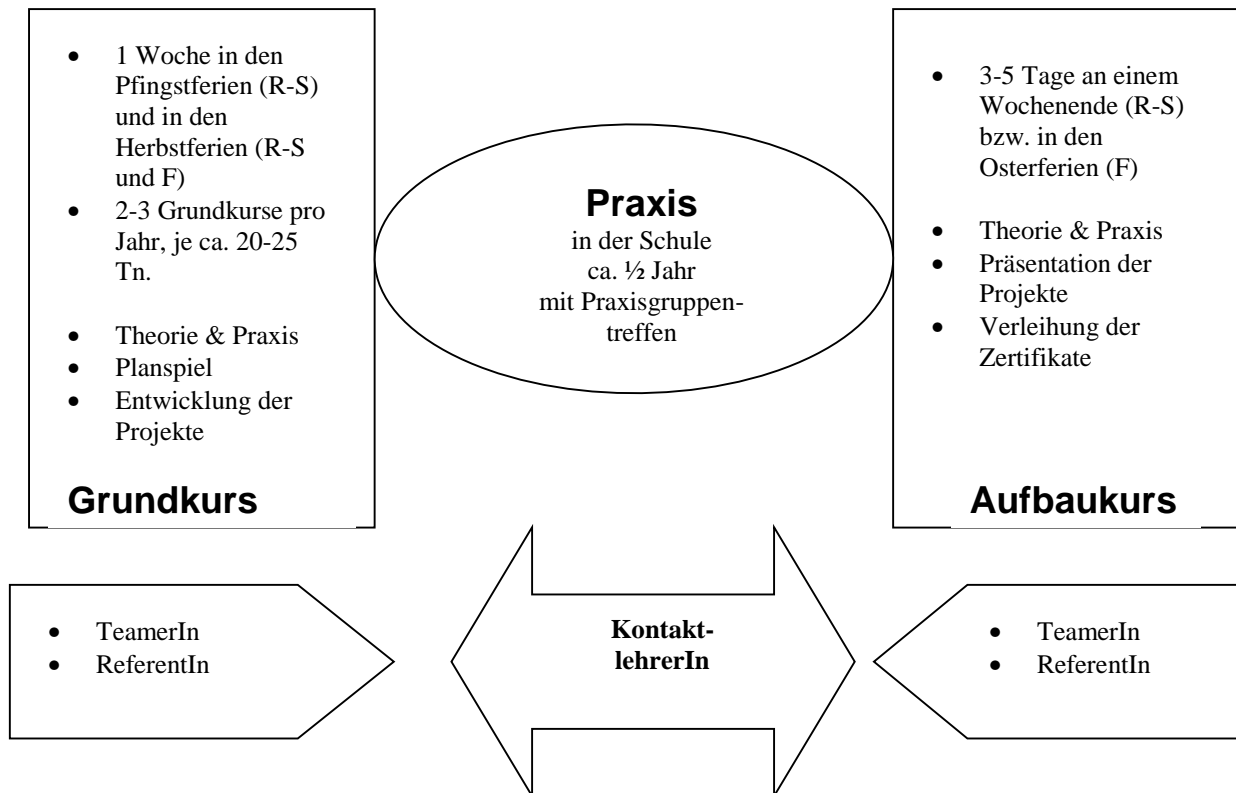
- 1 Woche in den Pfingstferien (R-S) und in den Herbstferien (R-S und F)
- 2-3 Grundkurse pro Jahr, je ca. 20-25 Tn.

- Theorie & Praxis
- Planspiel
- Entwicklung der Projekte

Grundkurs

Praxis
in der Schule
ca. ½ Jahr
mit Praxisgruppentreffen

- 3-5 Tage an einem Wochenende (R-S) bzw. in den Osterferien (F)

- Theorie & Praxis
- Präsentation der Projekte
- Verleihung der Zertifikate

Aufbaukurs

- TeamerIn
- ReferentIn

Kontakt-lehrerIn

- TeamerIn
- ReferentIn